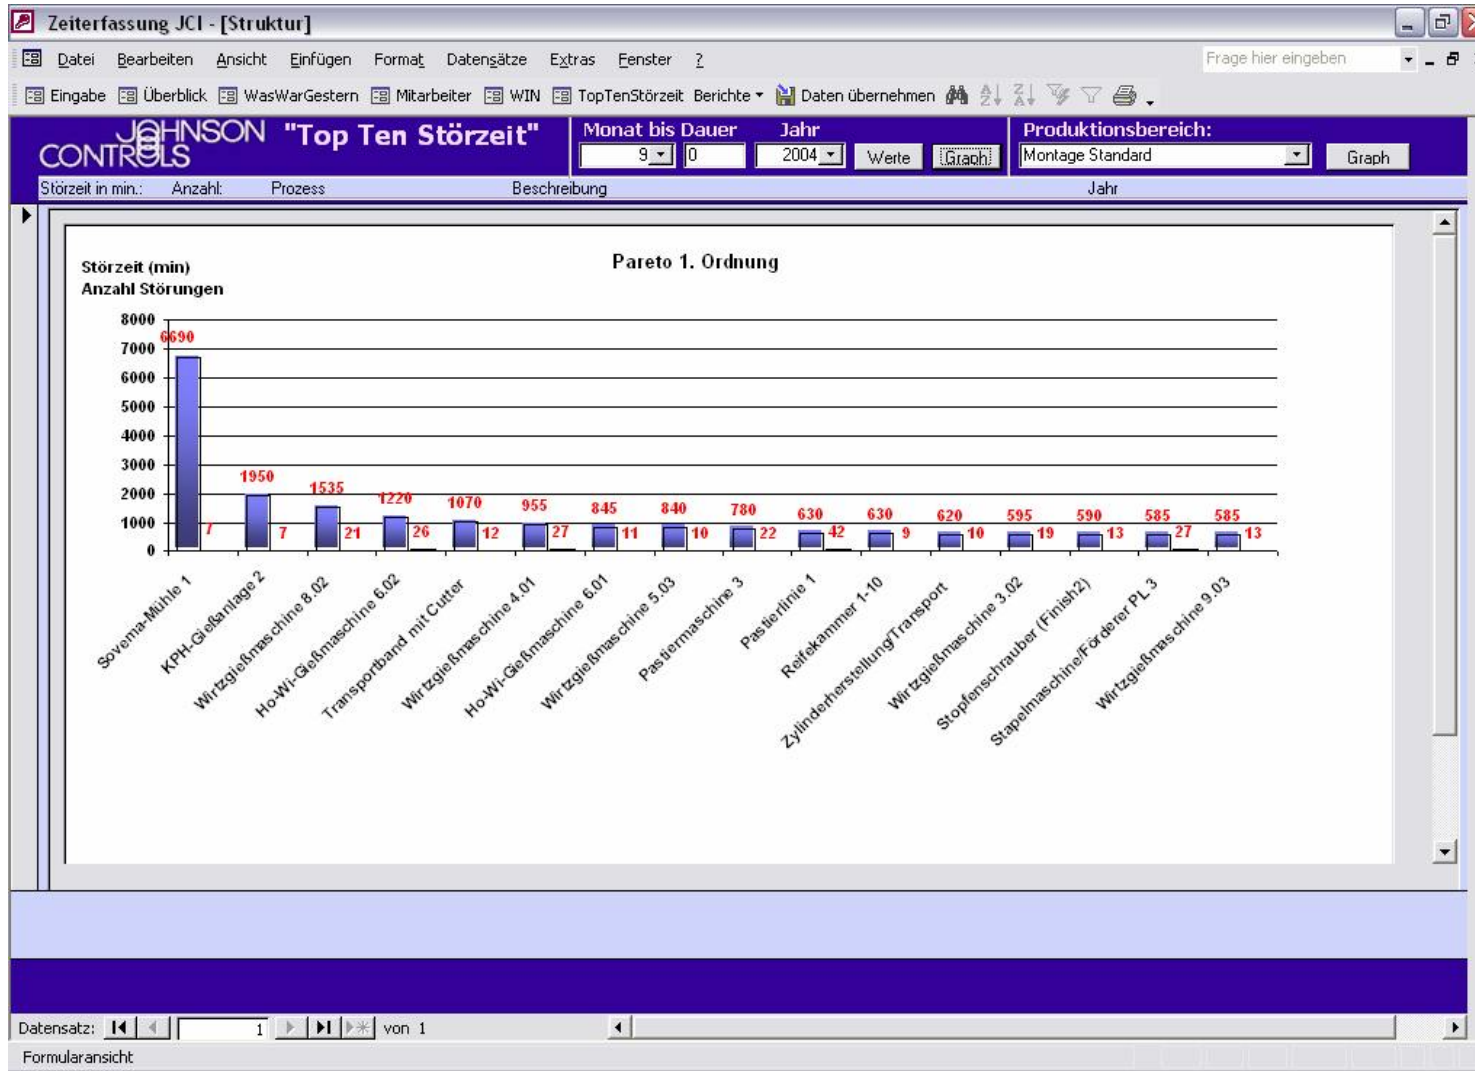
Zeiterfassung JCI - [Struktur]

Datei Bearbeiten Ansicht Einfügen Format Datensätze Extras Fenster ?

Frage hier eingeben

Eingabe Überblick WasWarGestern Mitarbeiter WIN TopTenStörzeit Berichte Daten übernehmen

JOHNSON CONTROLS "Top Ten Störzeit"

Monat bis Dauer Jahr
9 0 2004 Werte Graph

Produktionsbereich:
Montage Standard Graph

Störzeit in min.: Anzahl: Prozess Beschreibung Jahr

Pareto 1. Ordnung

Störzeit (min)
Anzahl Störungen

8000
7000
6000
5000
4000
3000
2000
1000
0

| Prozess | Störzeit | Anzahl |
|---|---|---|
| Sovema-Mühle 1 | 6690 | 7 |
| KPH-Gießanlage 2 | 1950 | 7 |
| Wirtzgießmaschine 8.02 | 1535 | 21 |
| Ho-Wi-Gießmaschine 6.02 | 1220 | 26 |
| Transportband mit Cutter | 1070 | 12 |
| Wirtzgießmaschine 4.01 | 955 | 27 |
| Ho-Wi-Gießmaschine 6.01 | 845 | 11 |
| Wirtzgießmaschine 5.03 | 840 | 10 |
| Pastiermaschine 3 | 780 | 22 |
| Pastierlinie 1 | 630 | 42 |
| Reifekammer 1-10 | 630 | 9 |
| Zylinderherstellung/Transport | 620 | 10 |
| Wirtzgießmaschine 3.02 | 595 | 19 |
| Stopfenschrauber (Finish2) | 590 | 13 |
| Stapelmaschine/Förderer PL 3 | 585 | 27 |
| Wirtzgießmaschine 9.03 | 585 | 13 |

Datensatz: 1 von 1

Formularansicht